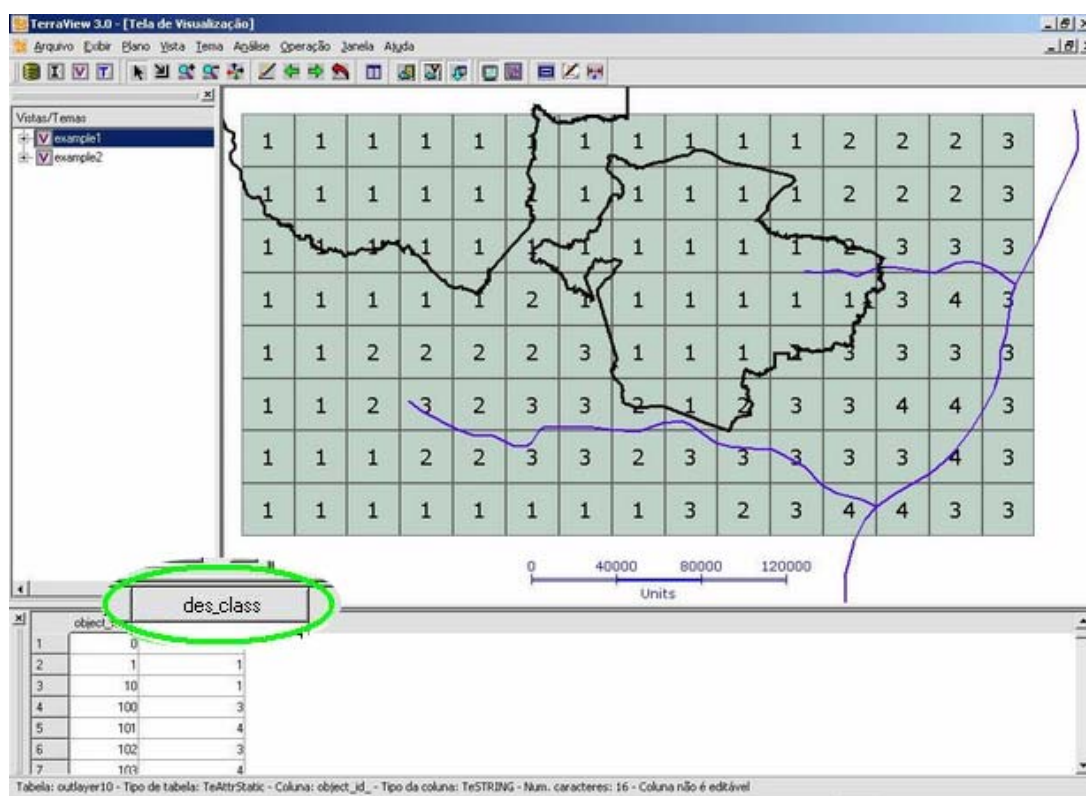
TerraView 3.0 - [Tela de Visualização]

Arquivo Exibir Plano Vista Tema Análise Operação Janela Ajuda

Vistas/Temas
example1
example2

| 1 | 1 | 1 | 1 | 1 | 1 | 1 | 1 | 1 | 1 | 1 | 2 | 2 | 2 | 3 |
|---|---|---|---|---|---|---|---|---|---|---|---|---|---|---|
| 1 | 1 | 1 | 1 | 1 | 1 | 1 | 1 | 1 | 1 | 1 | 2 | 2 | 2 | 3 |
| 1 | 1 | 1 | 1 | 1 | 1 | 1 | 1 | 1 | 1 | 1 | 2 | 3 | 3 | 3 |
| 1 | 1 | 1 | 1 | 1 | 2 | 1 | 1 | 1 | 1 | 1 | 1 | 3 | 4 | 3 |
| 1 | 1 | 2 | 2 | 2 | 2 | 3 | 1 | 1 | 1 | 2 | 3 | 3 | 3 | 3 |
| 1 | 1 | 2 | 3 | 2 | 3 | 3 | 2 | 1 | 2 | 3 | 3 | 4 | 4 | 3 |
| 1 | 1 | 1 | 2 | 2 | 3 | 3 | 2 | 3 | 3 | 3 | 3 | 3 | 4 | 3 |
| 1 | 1 | 1 | 1 | 1 | 1 | 1 | 1 | 1 | 3 | 2 | 3 | 4 | 4 | 3 | 3 |

0 40000 80000 120000
Units

des_class

| | object_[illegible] | |
|---|---|---|
| 1 | 0 | |
| 2 | 1 | 1 |
| 3 | 10 | 1 |
| 4 | 100 | 3 |
| 5 | 101 | 4 |
| 6 | 102 | 3 |
| 7 | 103 | 4 |

Tabela: outlayer10 - Tipo de tabela: TeAttrStatic - Coluna: object_id_ - Tipo da coluna: TeSTRING - Num. caracteres: 16 - Coluna não é editável